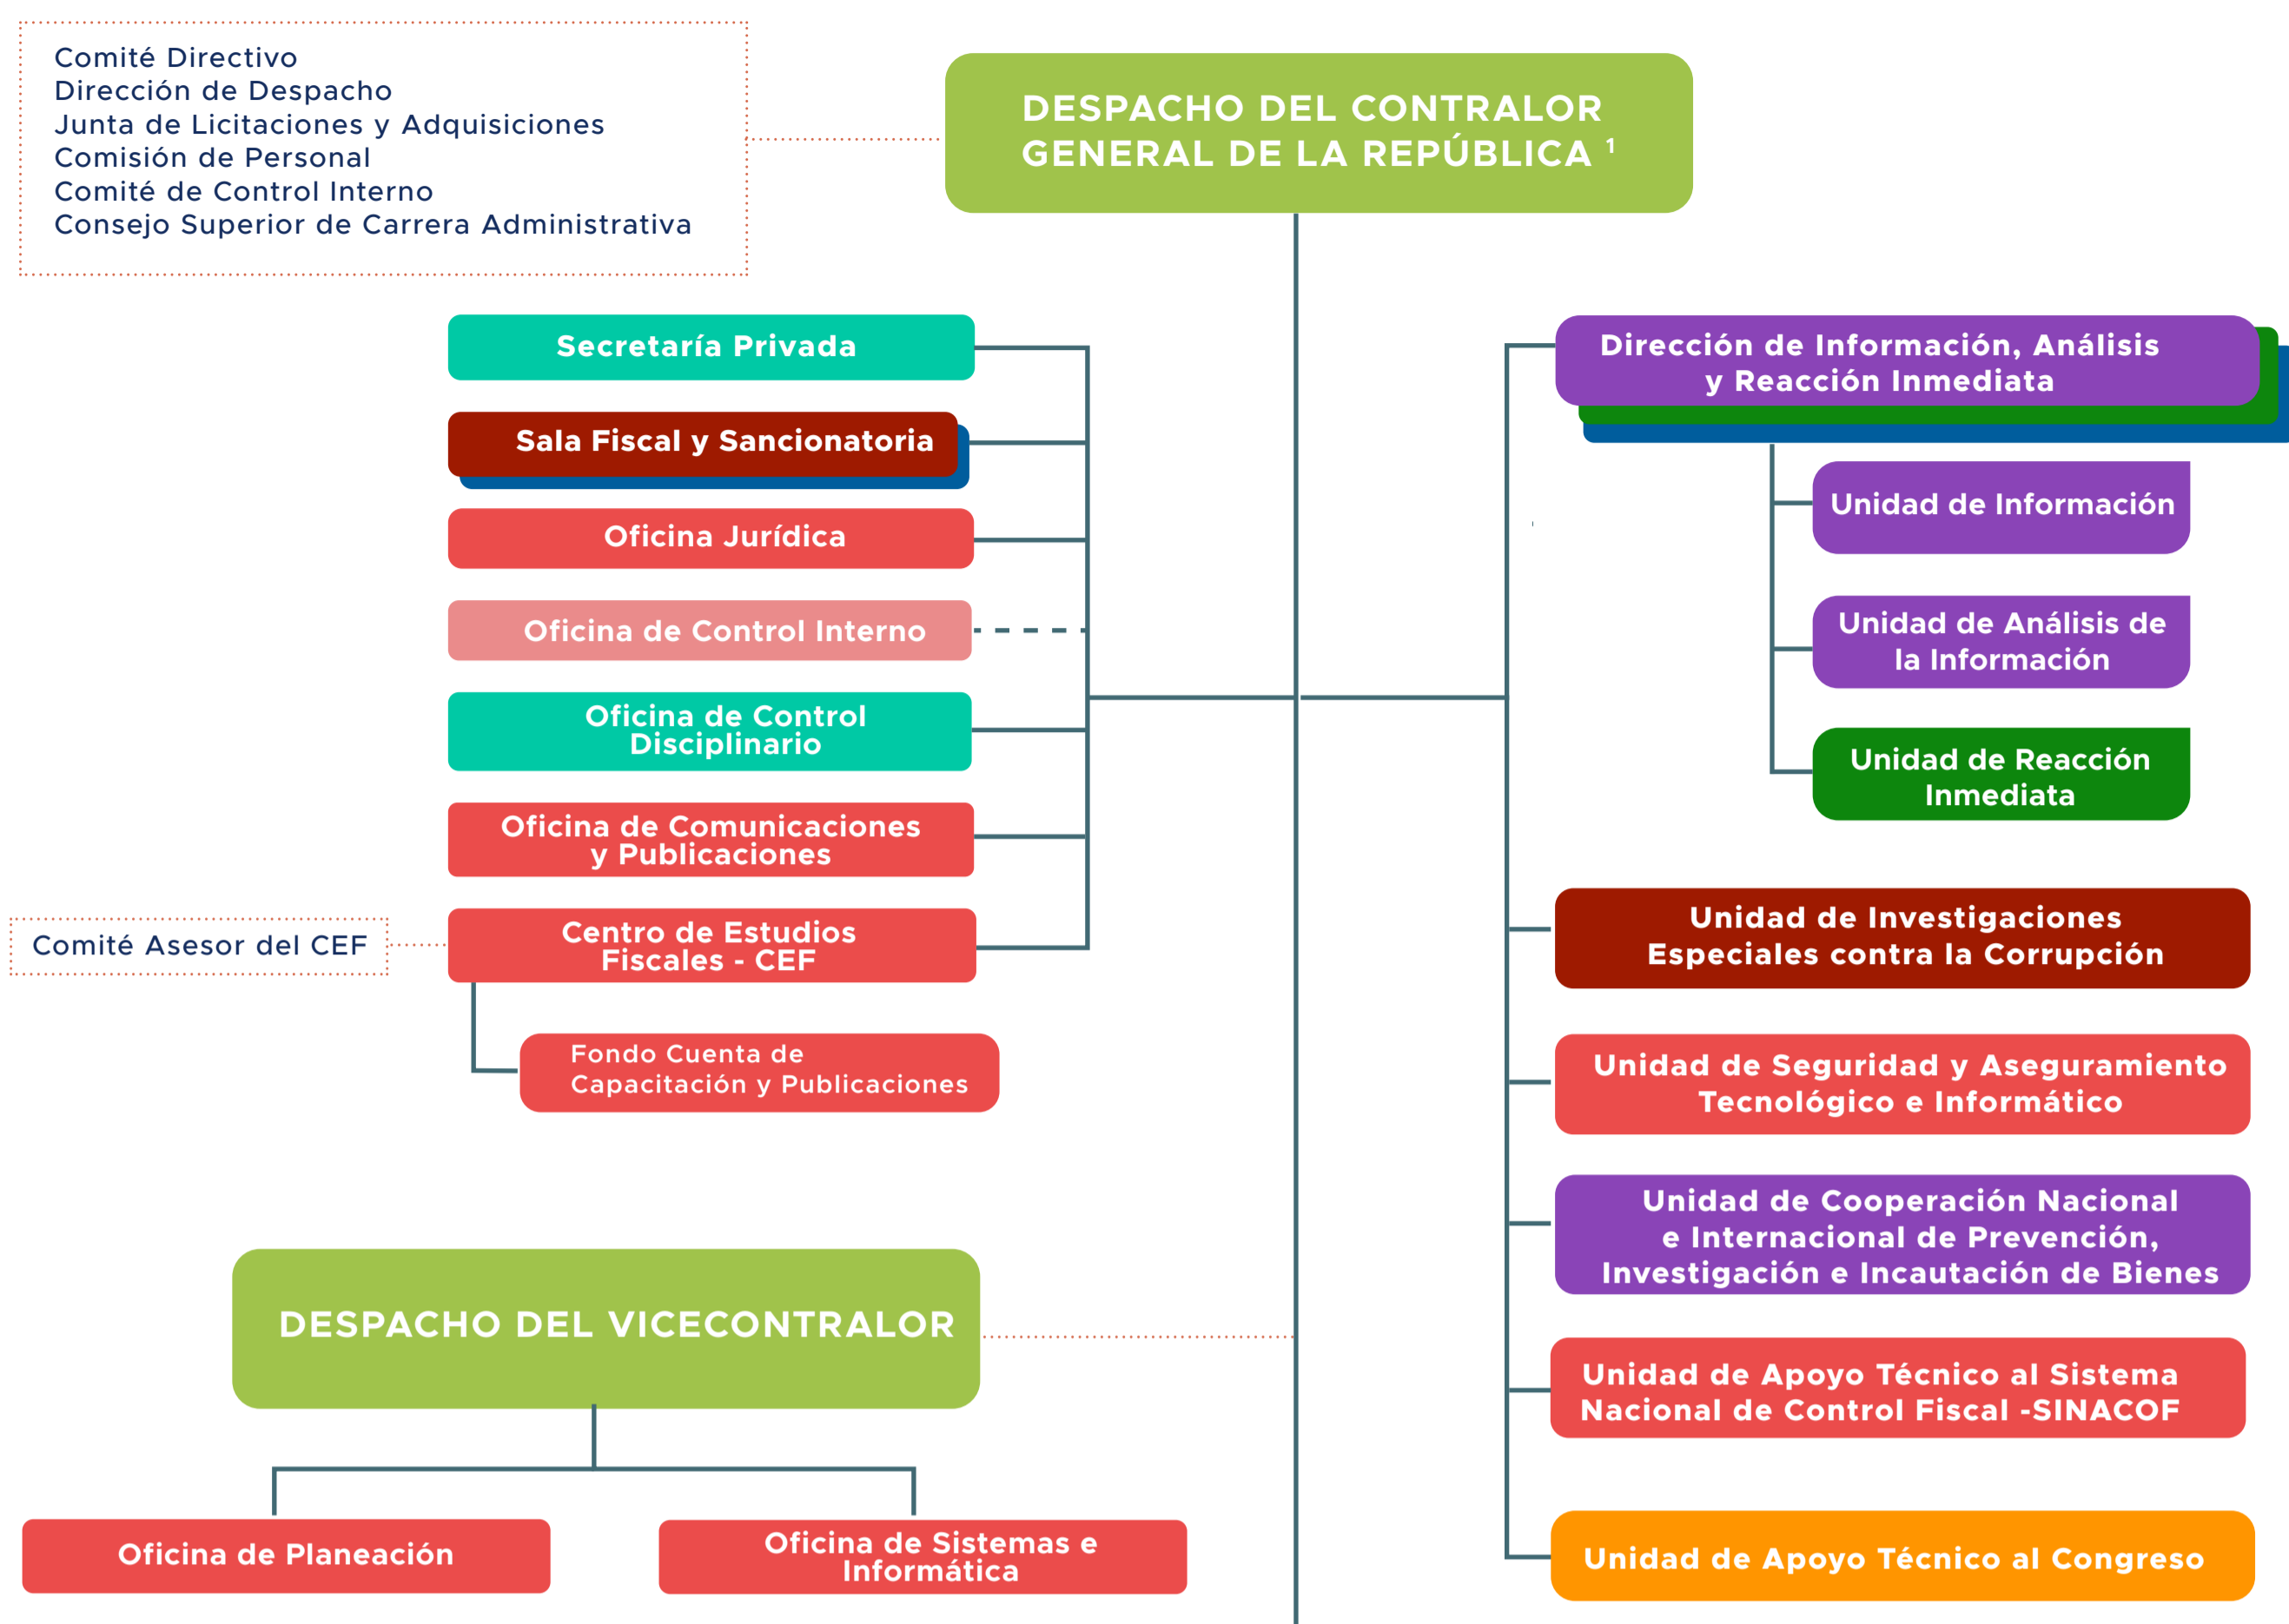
Comité Directivo
Dirección de Despacho
Junta de Licitaciones y Adquisiciones
Comisión de Personal
Comité de Control Interno
Consejo Superior de Carrera Administrativa

DESPACHO DEL CONTRALOR GENERAL DE LA REPÚBLICA $^1$

Secretaría Privada

Sala Fiscal y Sancionatoria

Oficina Jurídica

Oficina de Control Interno

Oficina de Control Disciplinario

Oficina de Comunicaciones y Publicaciones

Comité Asesor del CEF

Centro de Estudios Fiscales - CEF

Fondo Cuenta de Capacitación y Publicaciones

Dirección de Información, Análisis y Reacción Inmediata

Unidad de Información

Unidad de Análisis de la Información

Unidad de Reacción Inmediata

Unidad de Investigaciones Especiales contra la Corrupción

Unidad de Seguridad y Aseguramiento Tecnológico e Informático

Unidad de Cooperación Nacional e Internacional de Prevención, Investigación e Incautación de Bienes

Unidad de Apoyo Técnico al Sistema Nacional de Control Fiscal -SINACOF

Unidad de Apoyo Técnico al Congreso

DESPACHO DEL VICECONTRALOR

Oficina de Planeación

Oficina de Sistemas e Informática